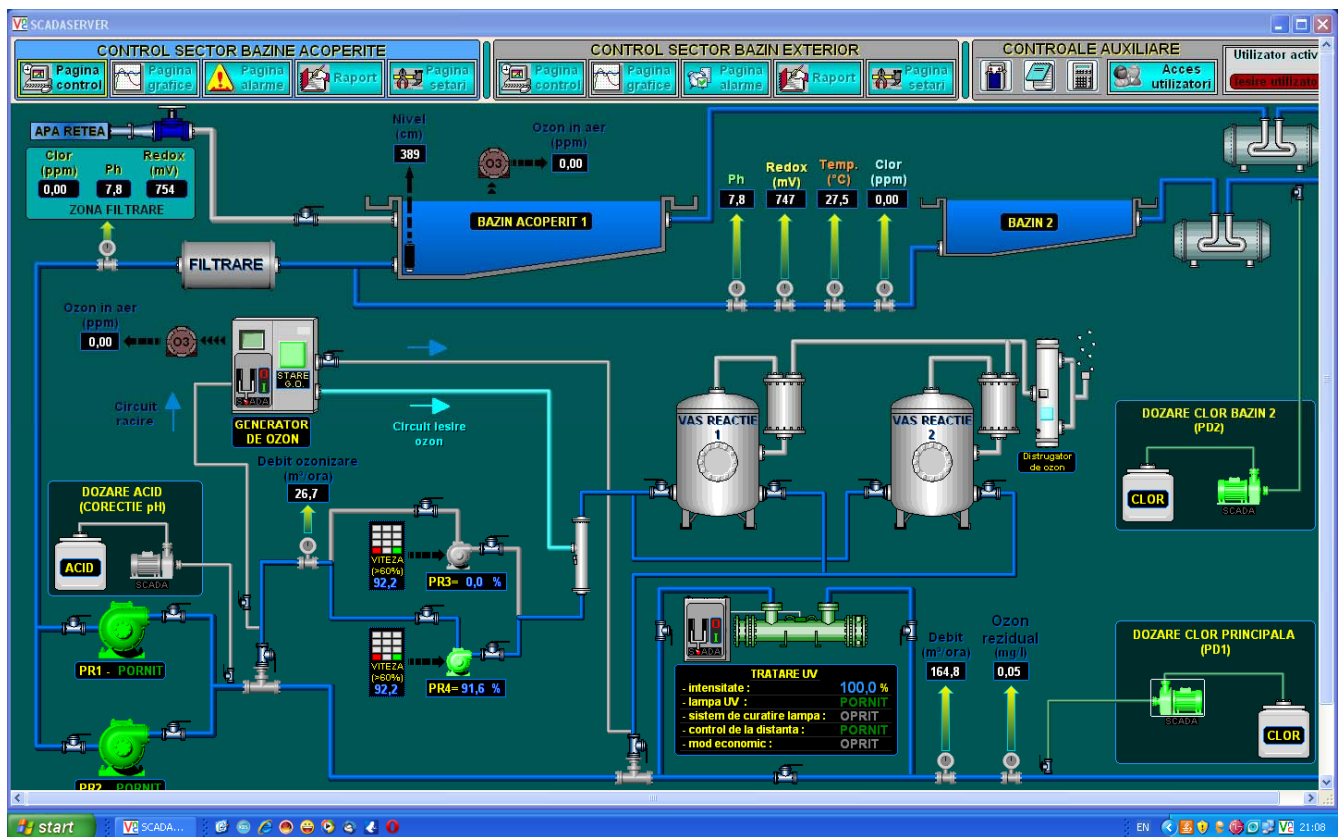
SCADASERVER

CONTROL SECTOR BAZINE ACOPERITE
Pagina control
Pagina grafice
Pagina alarme
Raport
Pagina setari

CONTROL SECTOR BAZIN EXTERIOR
Pagina control
Pagina grafice
Pagina alarme
Raport
Pagina setari

CONTROALE AUXILIARE
Acces utilizatori
Utilizator activ
Iesire utilizator

APA RETEA
Clor (ppm) 0,00
Ph 7,8
Redox (mV) 754
ZONA FILTRARE

Nivel (cm) 389
Ozon in aer (ppm) 0,00
BAZIN ACOPERIT 1
Ph 7,8
Redox (mV) 747
Temp. (°C) 27,5
Clor (ppm) 0,00
BAZIN 2

FILTRARE

Ozon in aer (ppm) 0,00
STARE G.O.
SCADA
GENERATOR DE OZON
Circuit racire
Circuit Iesire ozon

VAS REACTIE 1
VAS REACTIE 2
Distrugator de ozon

DOZARE CLOR BAZIN 2 (PD2)
CLOR
SCADA

Debit ozonizare ($m^3$/ora) 26,7

DOZARE ACID (CORECTIE pH)
ACID
SCADA

VITEZA (>60%) 92,2
PR3= 0,0 %
VITEZA (>60%) 92,2
PR4= 91,6 %

PR1 - PORNIT
PR2 - PORNIT

SCADA
TRATARE UV
- intensitate : 100,0 %
- lampa UV : PORNIT
- sistem de curatire lampa : OPRIT
- control de la distanta : PORNIT
- mod economic : OPRIT

Debit ($m^3$/ora) 164,8
Ozon rezidual (mg/l) 0,05

DOZARE CLOR PRINCIPALA (PD1)
SCADA
CLOR

start
SCADA...
EN
21:08